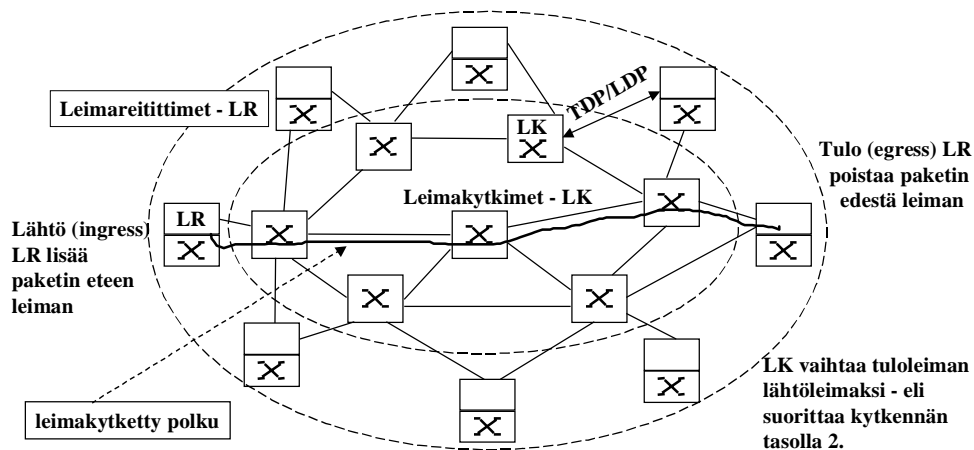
Leimareitittimet - LR

TDP/LDP

LK

Tulo (egress) LR poistaa paketin edestä leiman

Leimakytkimet - LK

LR

Lähtö (ingress) LR lisää paketin eteen leiman

leimakytketty polku

LK vaihtaa tuloleiman lähtöleimaksi - eli suorittaa kytkennän tasolla 2.